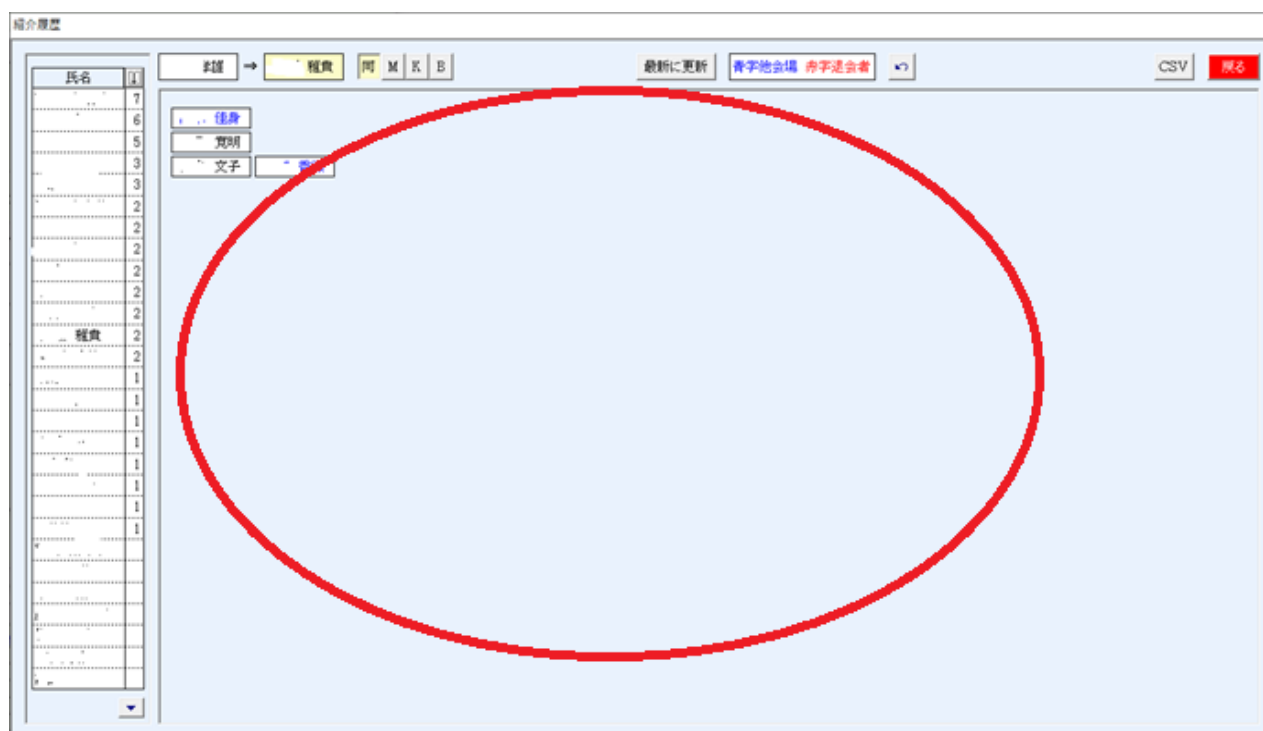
紹介履歴

氏名

| 氏名 | ↓ |
|---|---|
| | 7 |
| | 6 |
| | 5 |
| | 3 |
| | 3 |
| | 2 |
| | 2 |
| | 2 |
| | 2 |
| | 2 |
| | 2 |
| 稚貴 | 2 |
| | 2 |
| | 1 |
| | 1 |
| | 1 |
| | 1 |
| | 1 |
| | 1 |
| | 1 |
| | 1 |

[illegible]雄 → 稚貴 同 M K B

最新に更新 青字他会場 赤字退会者 CSV 戻る

佳彦
貴明
文子 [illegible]